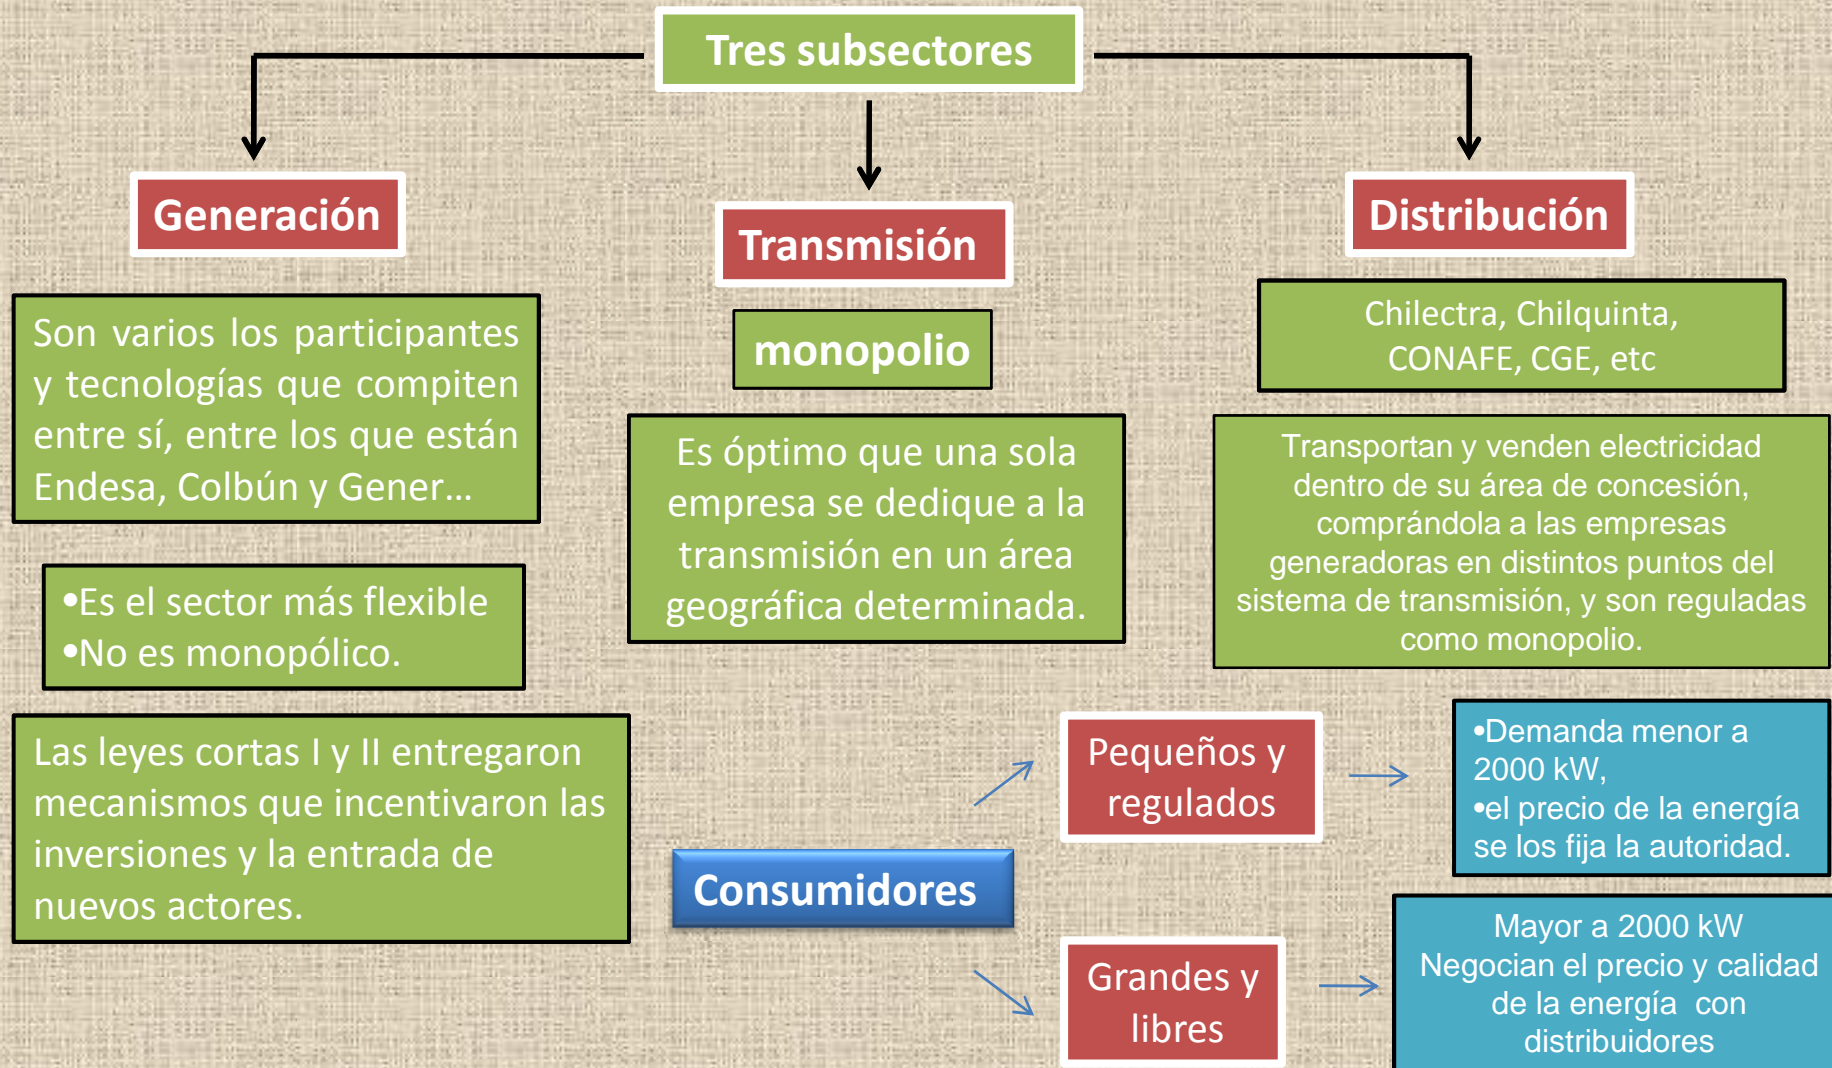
Tres subsectores

Generación

Son varios los participantes y tecnologías que compiten entre sí, entre los que están Endesa, Colbún y Gener…

•Es el sector más flexible
•No es monopólico.

Las leyes cortas I y II entregaron mecanismos que incentivaron las inversiones y la entrada de nuevos actores.

Transmisión

monopolio

Es óptimo que una sola empresa se dedique a la transmisión en un área geográfica determinada.

Distribución

Chilectra, Chilquinta, CONAFE, CGE, etc

Transportan y venden electricidad dentro de su área de concesión, comprándola a las empresas generadoras en distintos puntos del sistema de transmisión, y son reguladas como monopolio.

Consumidores

Pequeños y regulados

•Demanda menor a 2000 kW,
•el precio de la energía se los fija la autoridad.

Grandes y libres

Mayor a 2000 kW
Negocian el precio y calidad de la energía con distribuidores